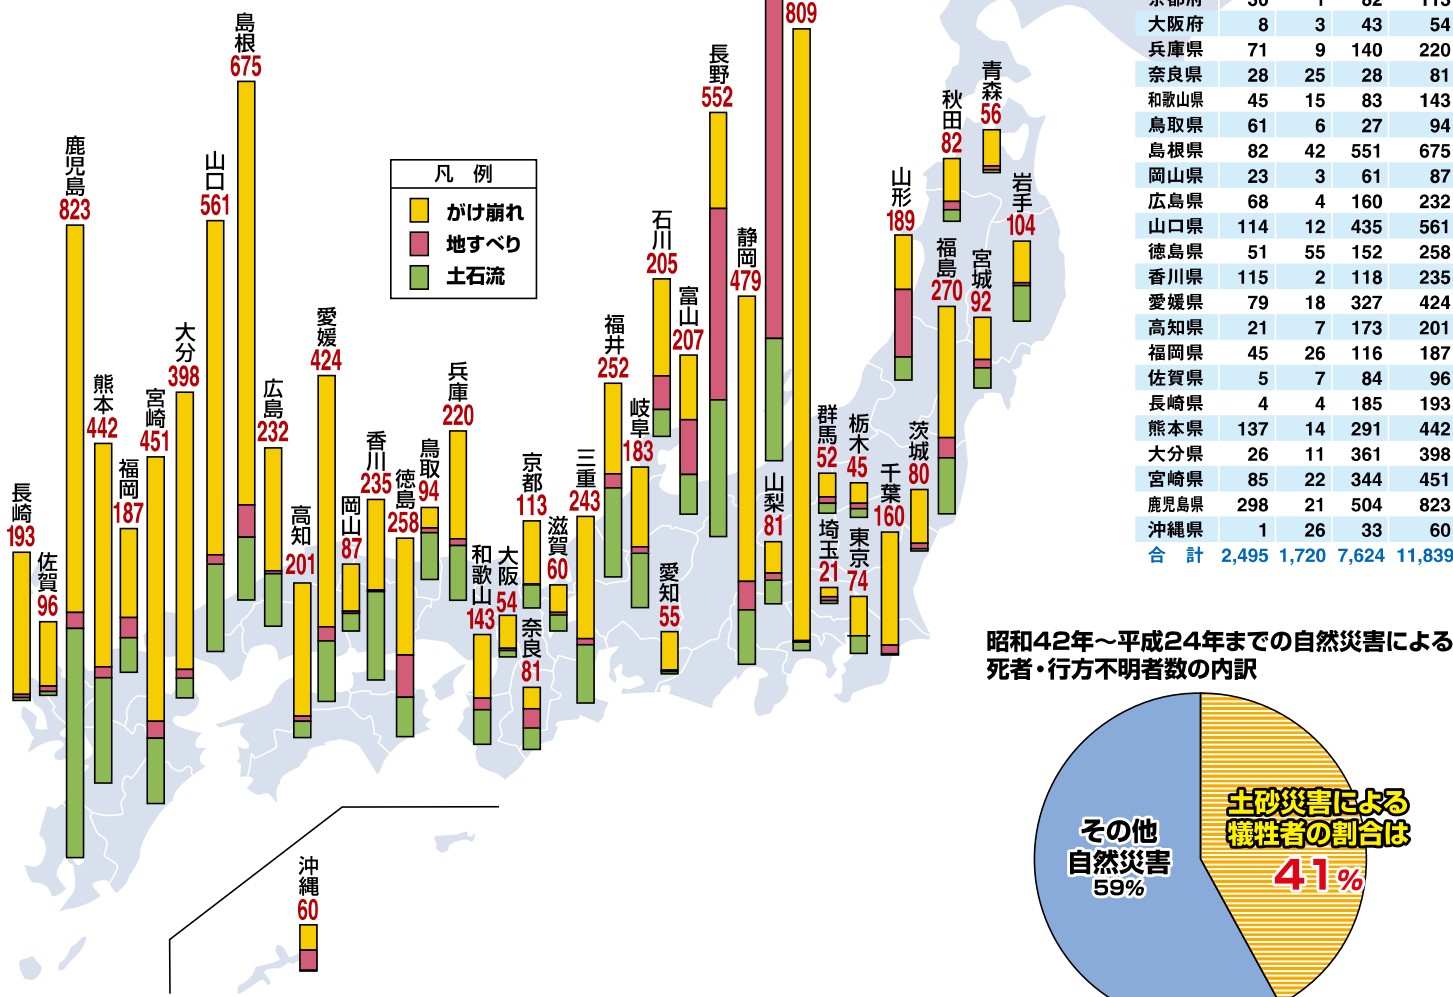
長崎 193
佐賀 96
鹿児島 823
熊本 442
福岡 187
宮崎 451
大分 398
山口 561
島根 675
広島 232
高知 201
愛媛 424
岡山 87
香川 235
徳島 258
鳥取 94
兵庫 220
和歌山 143
大阪 54
京都 113
奈良 81
滋賀 60
三重 243
福井 252
岐阜 183
石川 205
愛知 55
富山 207
長野 552
静岡 479
809
山梨 81
群馬 52
埼玉 21
栃木 45
東京 74
千葉 160
茨城 80
山形 189
福島 270
秋田 82
宮城 92
青森 56
岩手 104
沖縄 60

凡 例
がけ崩れ
地すべり
土石流

| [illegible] | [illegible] | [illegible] | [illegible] | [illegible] |
|---|---|---|---|---|
| 大阪府 | 8 | 3 | 43 | 54 |
| 兵庫県 | 71 | 9 | 140 | 220 |
| 奈良県 | 28 | 25 | 28 | 81 |
| 和歌山県 | 45 | 15 | 83 | 143 |
| 鳥取県 | 61 | 6 | 27 | 94 |
| 島根県 | 82 | 42 | 551 | 675 |
| 岡山県 | 23 | 3 | 61 | 87 |
| 広島県 | 68 | 4 | 160 | 232 |
| 山口県 | 114 | 12 | 435 | 561 |
| 徳島県 | 51 | 55 | 152 | 258 |
| 香川県 | 115 | 2 | 118 | 235 |
| 愛媛県 | 79 | 18 | 327 | 424 |
| 高知県 | 21 | 7 | 173 | 201 |
| 福岡県 | 45 | 26 | 116 | 187 |
| 佐賀県 | 5 | 7 | 84 | 96 |
| 長崎県 | 4 | 4 | 185 | 193 |
| 熊本県 | 137 | 14 | 291 | 442 |
| 大分県 | 26 | 11 | 361 | 398 |
| 宮崎県 | 85 | 22 | 344 | 451 |
| 鹿児島県 | 298 | 21 | 504 | 823 |
| 沖縄県 | 1 | 26 | 33 | 60 |
| 合 計 | 2,495 | 1,720 | 7,624 | 11,839 |

昭和42年～平成24年までの自然災害による死者・行方不明者数の内訳

その他自然災害 59%
土砂災害による犠牲者の割合は 41%